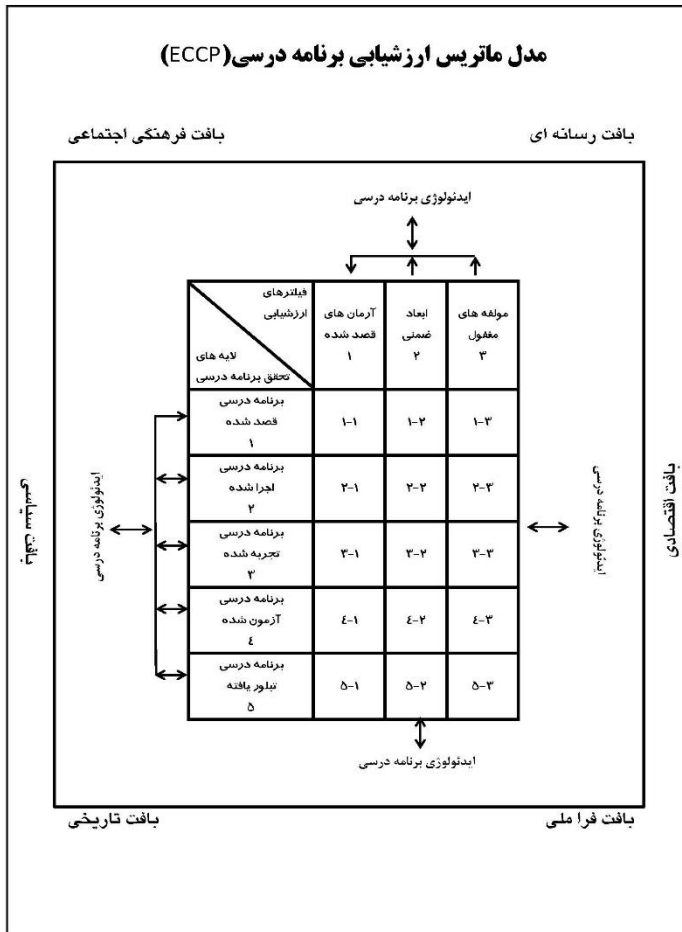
مدل ماتریس ارزشیابی برنامه درسی(ECCP)

بافت رسانه ای

بافت فرهنگی اجتماعی

ایدئولوژی برنامه درسی

| فیلترهای ارزشیابی / لایه های تحقق برنامه درسی | آرمان های قصد شده ۱ | ابعاد ضمنی ۲ | مولفه های مغفول ۳ |
|---|---|---|---|
| برنامه درسی قصد شده ۱ | ۱-۱ | ۱-۲ | ۱-۳ |
| برنامه درسی اجرا شده ۲ | ۲-۱ | ۲-۲ | ۲-۳ |
| برنامه درسی تجربه شده ۳ | ۳-۱ | ۳-۲ | ۳-۳ |
| برنامه درسی آزمون شده ٤ | ٤-۱ | ٤-۲ | ٤-۳ |
| برنامه درسی تبلور یافته ۵ | ۵-۱ | ۵-۲ | ۵-۳ |

ایدئولوژی برنامه درسی

ایدئولوژی برنامه درسی

ایدئولوژی برنامه درسی

بافت سیاسی

بافت اقتصادی

بافت تاریخی

بافت فرا ملی